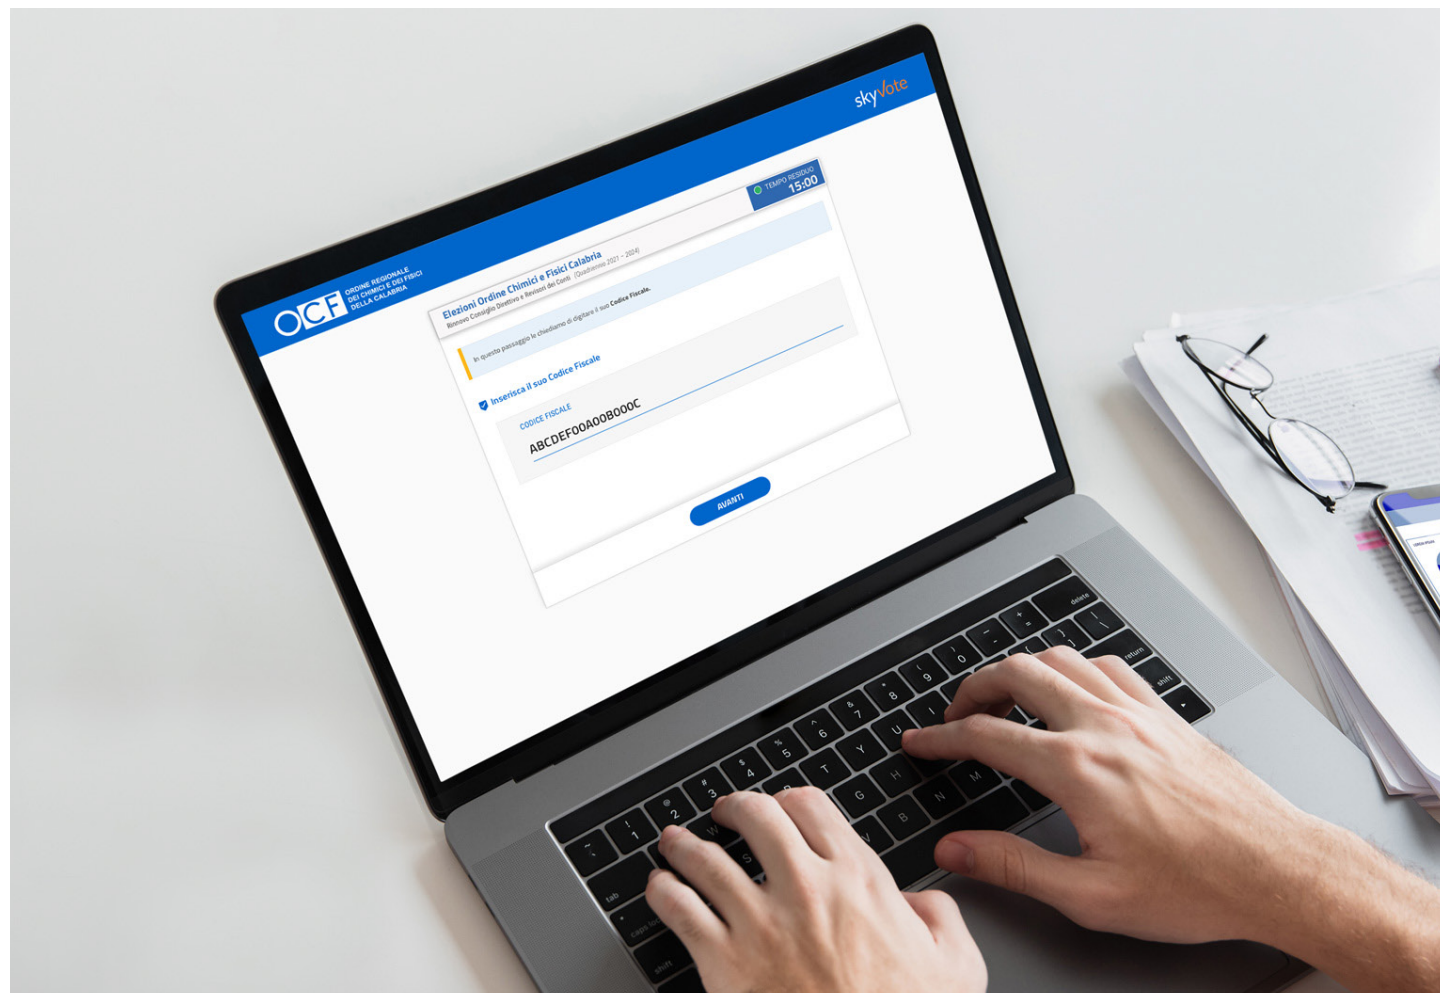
OCF ORDINE REGIONALE DEI CHIMICI E DEI FISICI DELLA CALABRIA

skyVote

TEMPO RESIDUO
15:00

Elezioni Ordine Chimici e Fisici Calabria
Rinnovo Consiglio Direttivo e Revisori dei Conti (Quadriennio 2021 - 2024)

In questo passaggio le chiediamo di digitare il suo Codice Fiscale.

Inserisca il suo Codice Fiscale

CODICE FISCALE
ABCDEF00A00B000C

AVANTI